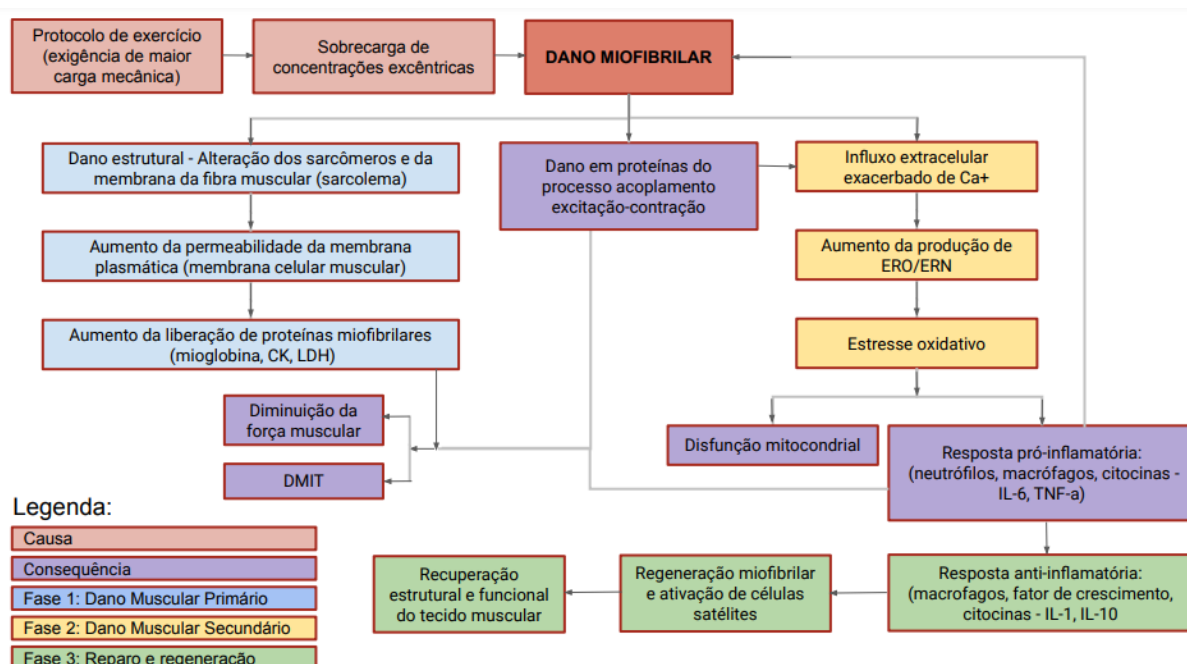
Protocolo de exercício (exigência de maior carga mecânica)

Sobrecarga de concentrações excêntricas

DANO MIOFIBRILAR

Dano estrutural - Alteração dos sarcômeros e da membrana da fibra muscular (sarcolema)

Dano em proteínas do processo acoplamento excitação-contração

Influxo extracelular exacerbado de Ca+

Aumento da permeabilidade da membrana plasmática (membrana celular muscular)

Aumento da produção de ERO/ERN

Aumento da liberação de proteínas miofibrilares (mioglobina, CK, LDH)

Estresse oxidativo

Diminuição da força muscular

Disfunção mitocondrial

Resposta pró-inflamatória: (neutrófilos, macrófagos, citocinas - IL-6, TNF-a)

DMIT

Legenda:

Causa

Consequência

Fase 1: Dano Muscular Primário

Fase 2: Dano Muscular Secundário

Fase 3: Reparo e regeneração

Recuperação estrutural e funcional do tecido muscular

Regeneração miofibrilar e ativação de células satélites

Resposta anti-inflamatória: (macrofagos, fator de crescimento, citocinas - IL-1, IL-10